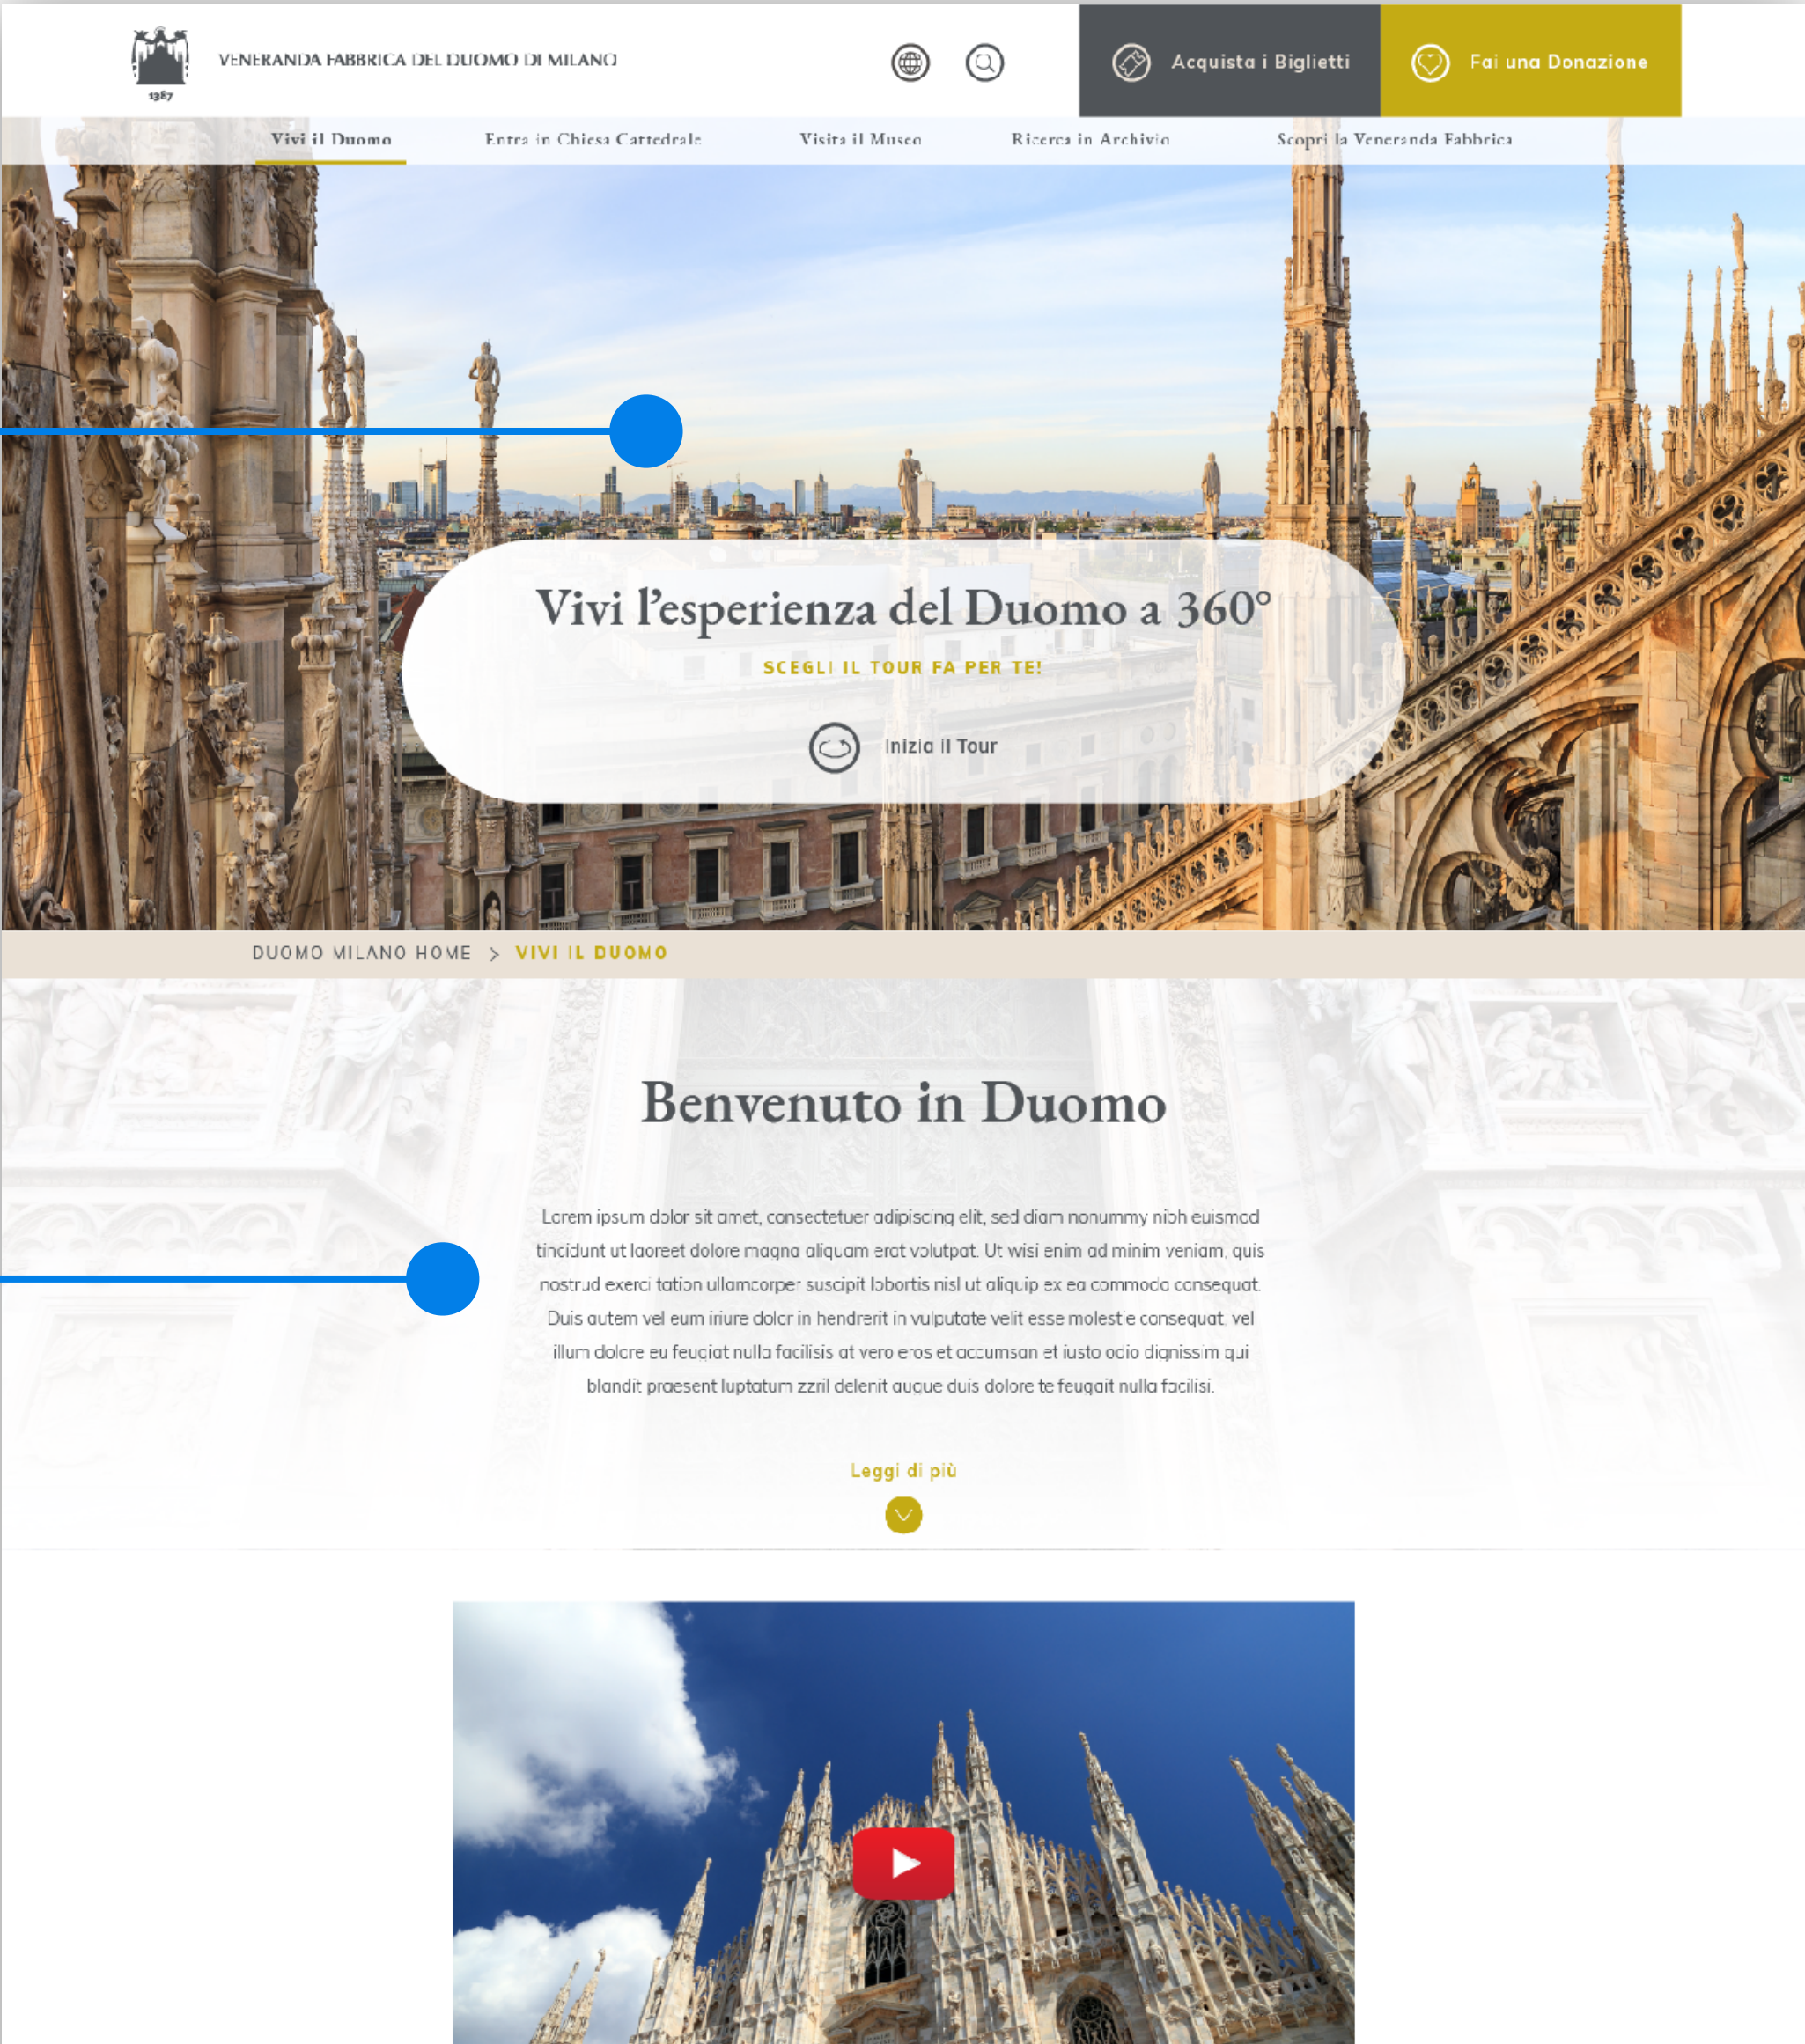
1387

VENERANDA FABBRICA DEL DUOMO DI MILANO

Acquista i Biglietti

Fai una Donazione

Vivi il Duomo

Entra in Chiesa Cattedrale

Visita il Museo

Ricerca in Archivio

Scopri la Veneranda Fabbrica

Vivi l'esperienza del Duomo a 360°

SCEGLI IL TOUR FA PER TE!

Inizia il Tour

DUOMO MILANO HOME > VIVI IL DUOMO

Benvenuto in Duomo

Lorem ipsum dolor sit amet, consectetuer adipiscing elit, sed diam nonummy nibh euismod tincidunt ut laoreet dolore magna aliquam erat volutpat. Ut wisi enim ad minim veniam, quis nostrud exerci tation ullamcorper suscipit lobortis nisl ut aliquip ex ea commodo consequat. Duis autem vel eum iriure dolor in hendrerit in vulputate velit esse molestie consequat, vel illum dolore eu feugiat nulla facilisis at vero eros et accumsan et iusto odio dignissim qui blandit praesent luptatum zzril delenit augue duis dolore te feugait nulla facilisi.

Leggi di più